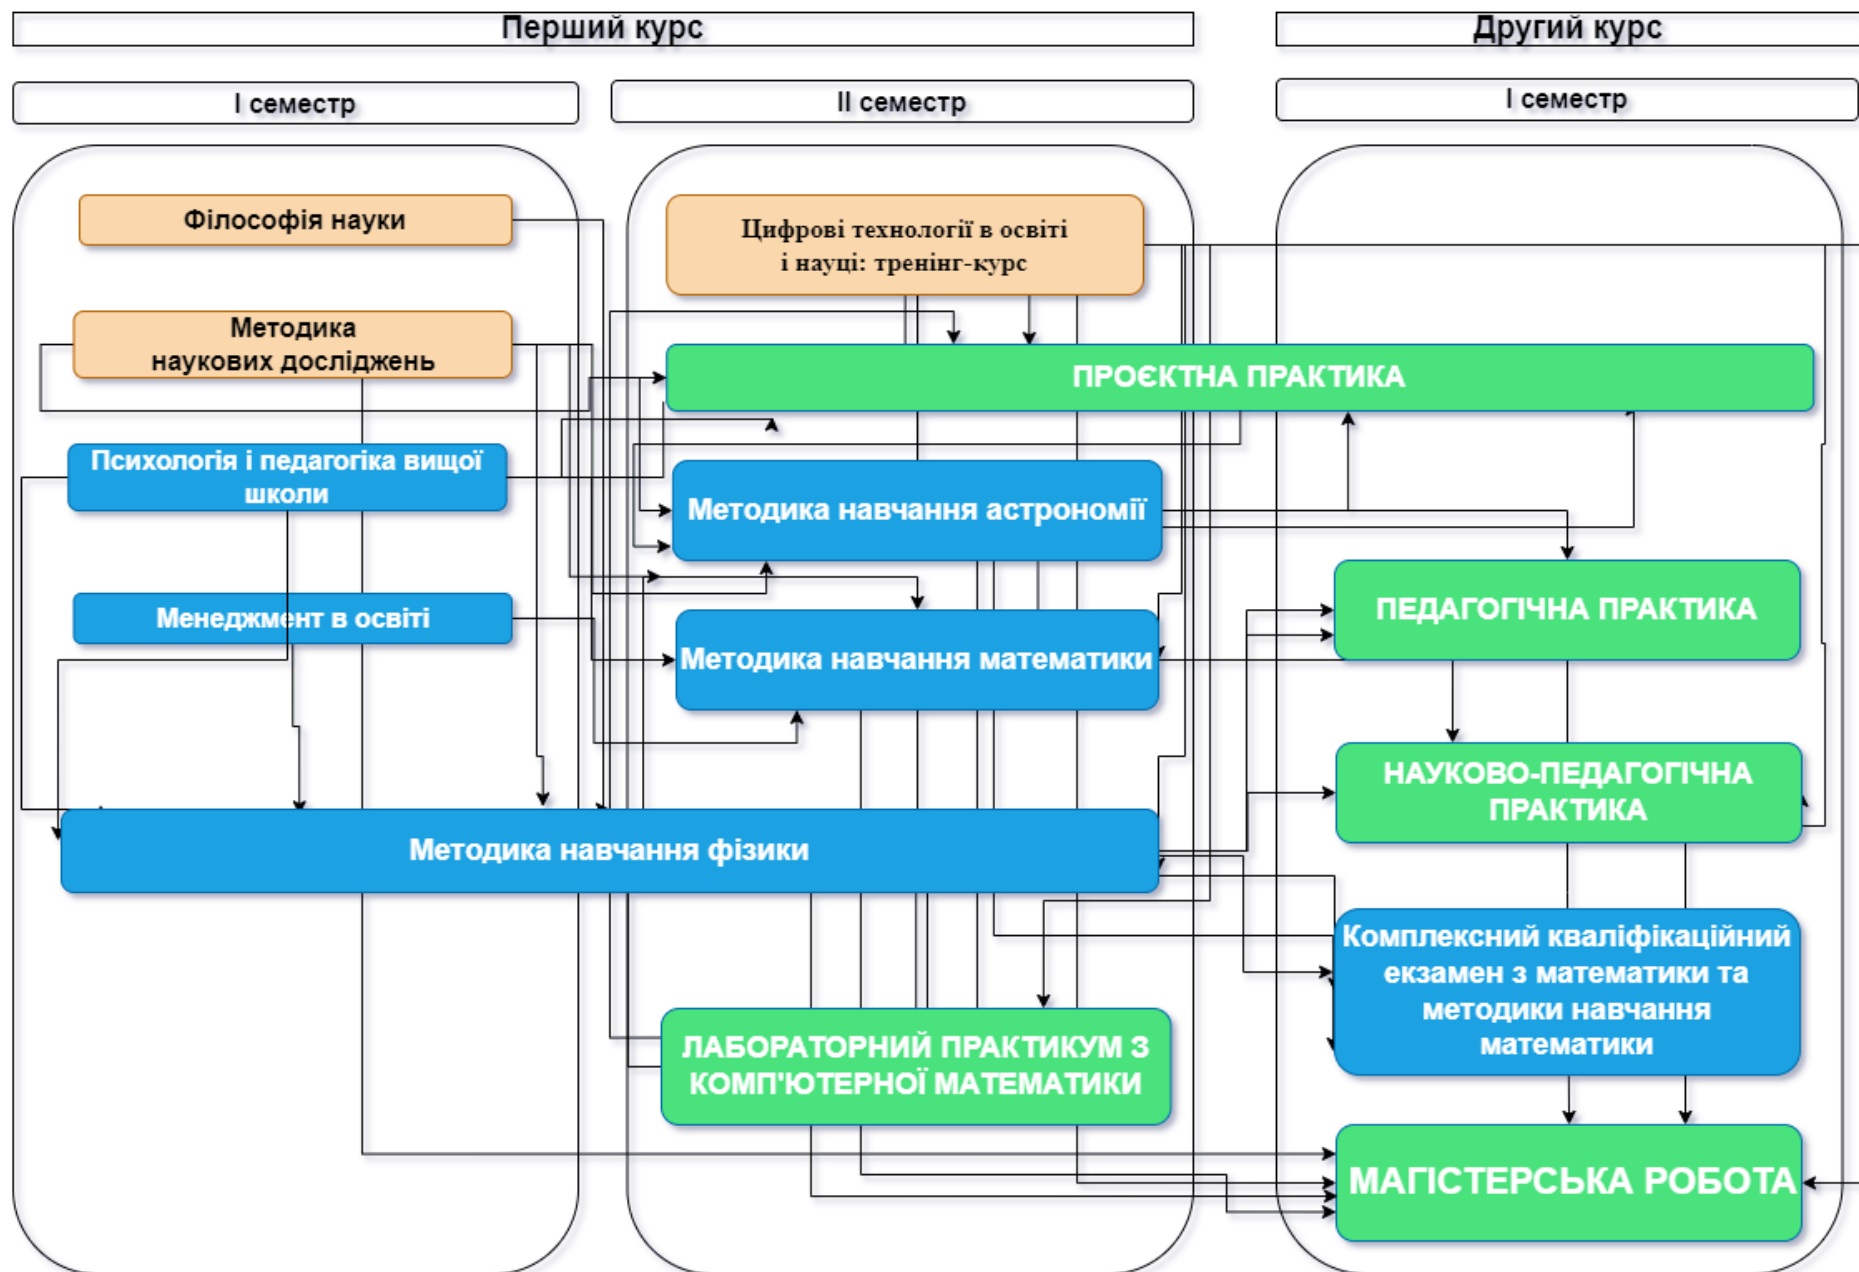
Перший курс

Другий курс

І семестр

ІІ семестр

І семестр

Філософія науки

Методика наукових досліджень

Психологія і педагогіка вищої школи

Менеджмент в освіті

Цифрові технології в освіті і науці: тренінг-курс

ПРОЄКТНА ПРАКТИКА

Методика навчання астрономії

Методика навчання математики

Методика навчання фізики

ЛАБОРАТОРНИЙ ПРАКТИКУМ З КОМП'ЮТЕРНОЇ МАТЕМАТИКИ

ПЕДАГОГІЧНА ПРАКТИКА

НАУКОВО-ПЕДАГОГІЧНА ПРАКТИКА

Комплексний кваліфікаційний екзамен з математики та методики навчання математики

МАГІСТЕРСЬКА РОБОТА